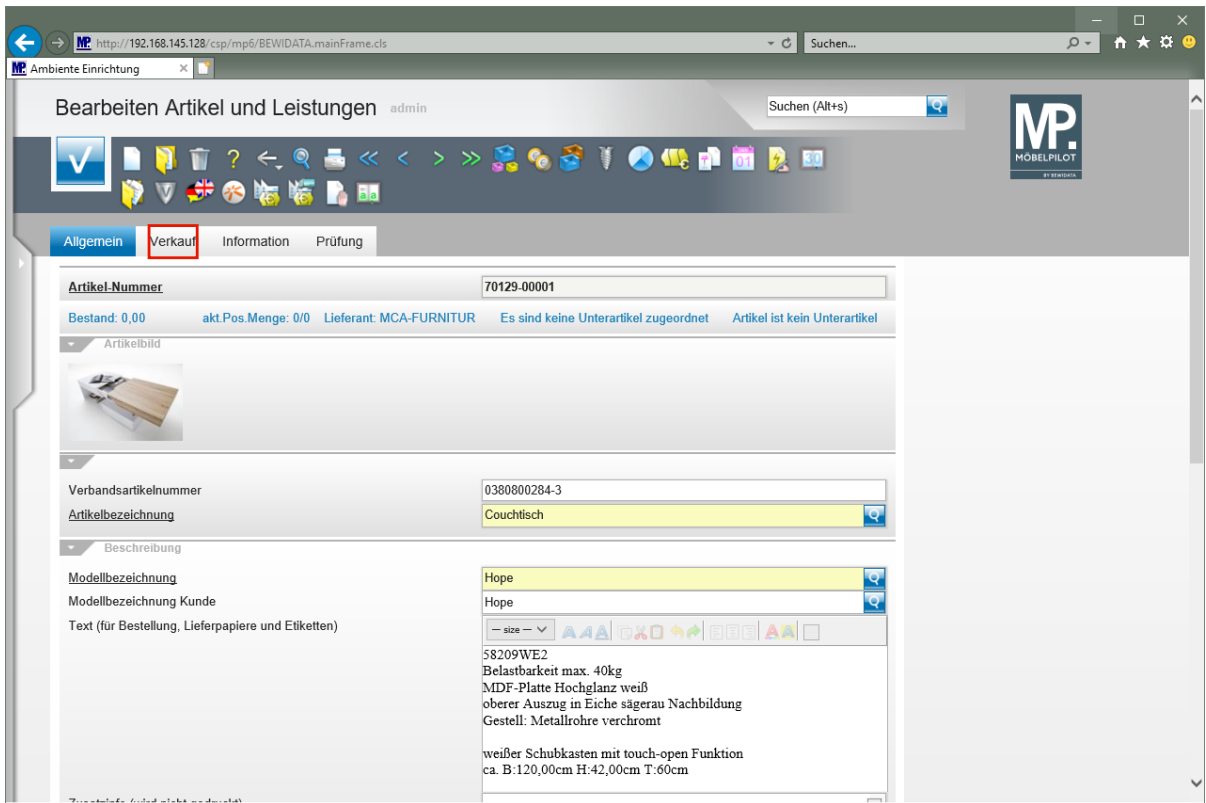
http://192.168.145.128/csp/mp6/BEWIDATA.mainFrame.cls
Suchen...
Ambiente Einrichtung

Bearbeiten Artikel und Leistungen admin

Suchen (Alt+s)

MP. MÖBELPILOT BY BEWIDATA

Allgemein Verkauf Information Prüfung

Artikel-Nummer 70129-00001

Bestand: 0,00 akt.Pos.Menge: 0/0 Lieferant: MCA-FURNITUR Es sind keine Unterartikel zugeordnet Artikel ist kein Unterartikel

Artikelbild

Verbandsartikelnummer 0380800284-3
Artikelbezeichnung Couchtisch

Beschreibung

Modellbezeichnung Hope
Modellbezeichnung Kunde Hope
Text (für Bestellung, Lieferpapiere und Etiketten)

-- size --

58209WE2
Belastbarkeit max. 40kg
MDF-Platte Hochglanz weiß
oberer Auszug in Eiche sägerau Nachbildung
Gestell: Metallrohre verchromt

weißer Schubkasten mit touch-open Funktion
ca. B:120,00cm H:42,00cm T:60cm

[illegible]